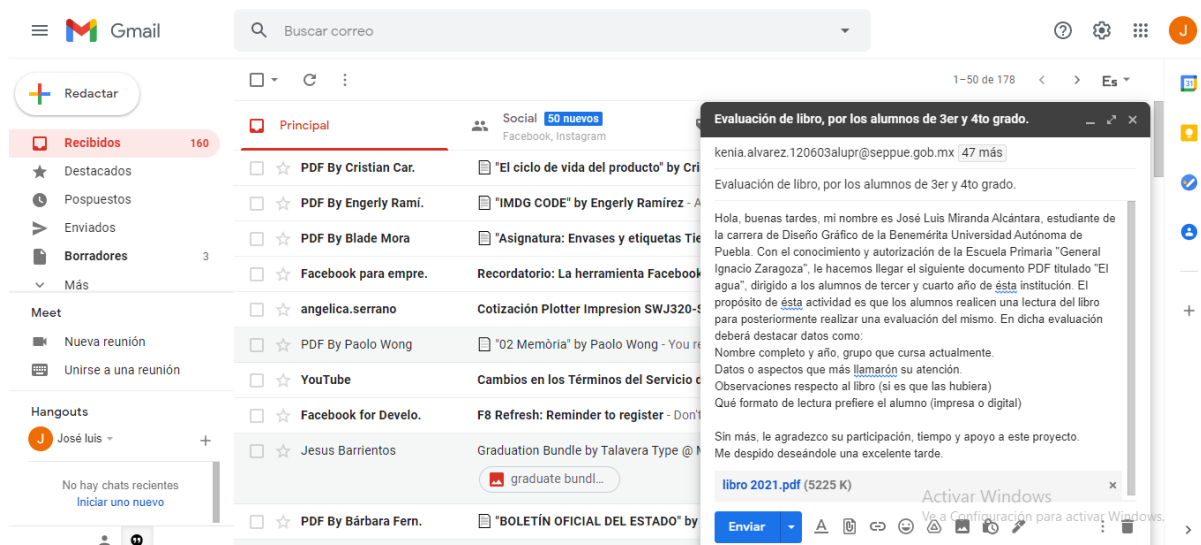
Gmail

Buscar correo

J

Redactar

Recibidos 160
Destacados
Pospuestos
Enviados
Borradores 3
Más

Meet
Nueva reunión
Unirse a una reunión

Hangouts
José luis

No hay chats recientes
Iniciar uno nuevo

1–50 de 178

Es

Principal

Social 50 nuevos
Facebook, Instagram

PDF By Cristian Car. "El ciclo de vida del producto" by Cri
PDF By Engerly Ramí. "IMDG CODE" by Engerly Ramírez - A
PDF By Blade Mora "Asignatura: Envases y etiquetas Tie
Facebook para empre. Recordatorio: La herramienta Facebook
angelica.serrano Cotización Plotter Impresion SWJ320-S
PDF By Paolo Wong "02 Memòria" by Paolo Wong - You re
YouTube Cambios en los Términos del Servicio c
Facebook for Develo. F8 Refresh: Reminder to register - Don't
Jesus Barrientos Graduation Bundle by Talavera Type @ M
graduate bundl...
PDF By Bárbara Fern. "BOLETÍN OFICIAL DEL ESTADO" by

Evaluación de libro, por los alumnos de 3er y 4to grado.

kenia.alvarez.120603alupr@seppue.gob.mx 47 más

Evaluación de libro, por los alumnos de 3er y 4to grado.

Hola, buenas tardes, mi nombre es José Luis Miranda Alcántara, estudiante de la carrera de Diseño Gráfico de la Benemérita Universidad Autónoma de Puebla. Con el conocimiento y autorización de la Escuela Primaria "General Ignacio Zaragoza", le hacemos llegar el siguiente documento PDF titulado "El agua", dirigido a los alumnos de tercer y cuarto año de ésta institución. El propósito de ésta actividad es que los alumnos realicen una lectura del libro para posteriormente realizar una evaluación del mismo. En dicha evaluación deberá destacar datos como:
Nombre completo y año, grupo que cursa actualmente.
Datos o aspectos que más llamarón su atención.
Observaciones respecto al libro (si es que las hubiera)
Qué formato de lectura prefiere el alumno (impresa o digital)

Sin más, le agradezco su participación, tiempo y apoyo a este proyecto.
Me despido deseándole una excelente tarde.

libro 2021.pdf (5225 K)

Enviar

Activar Windows
Ve a Configuración para activar Windows.